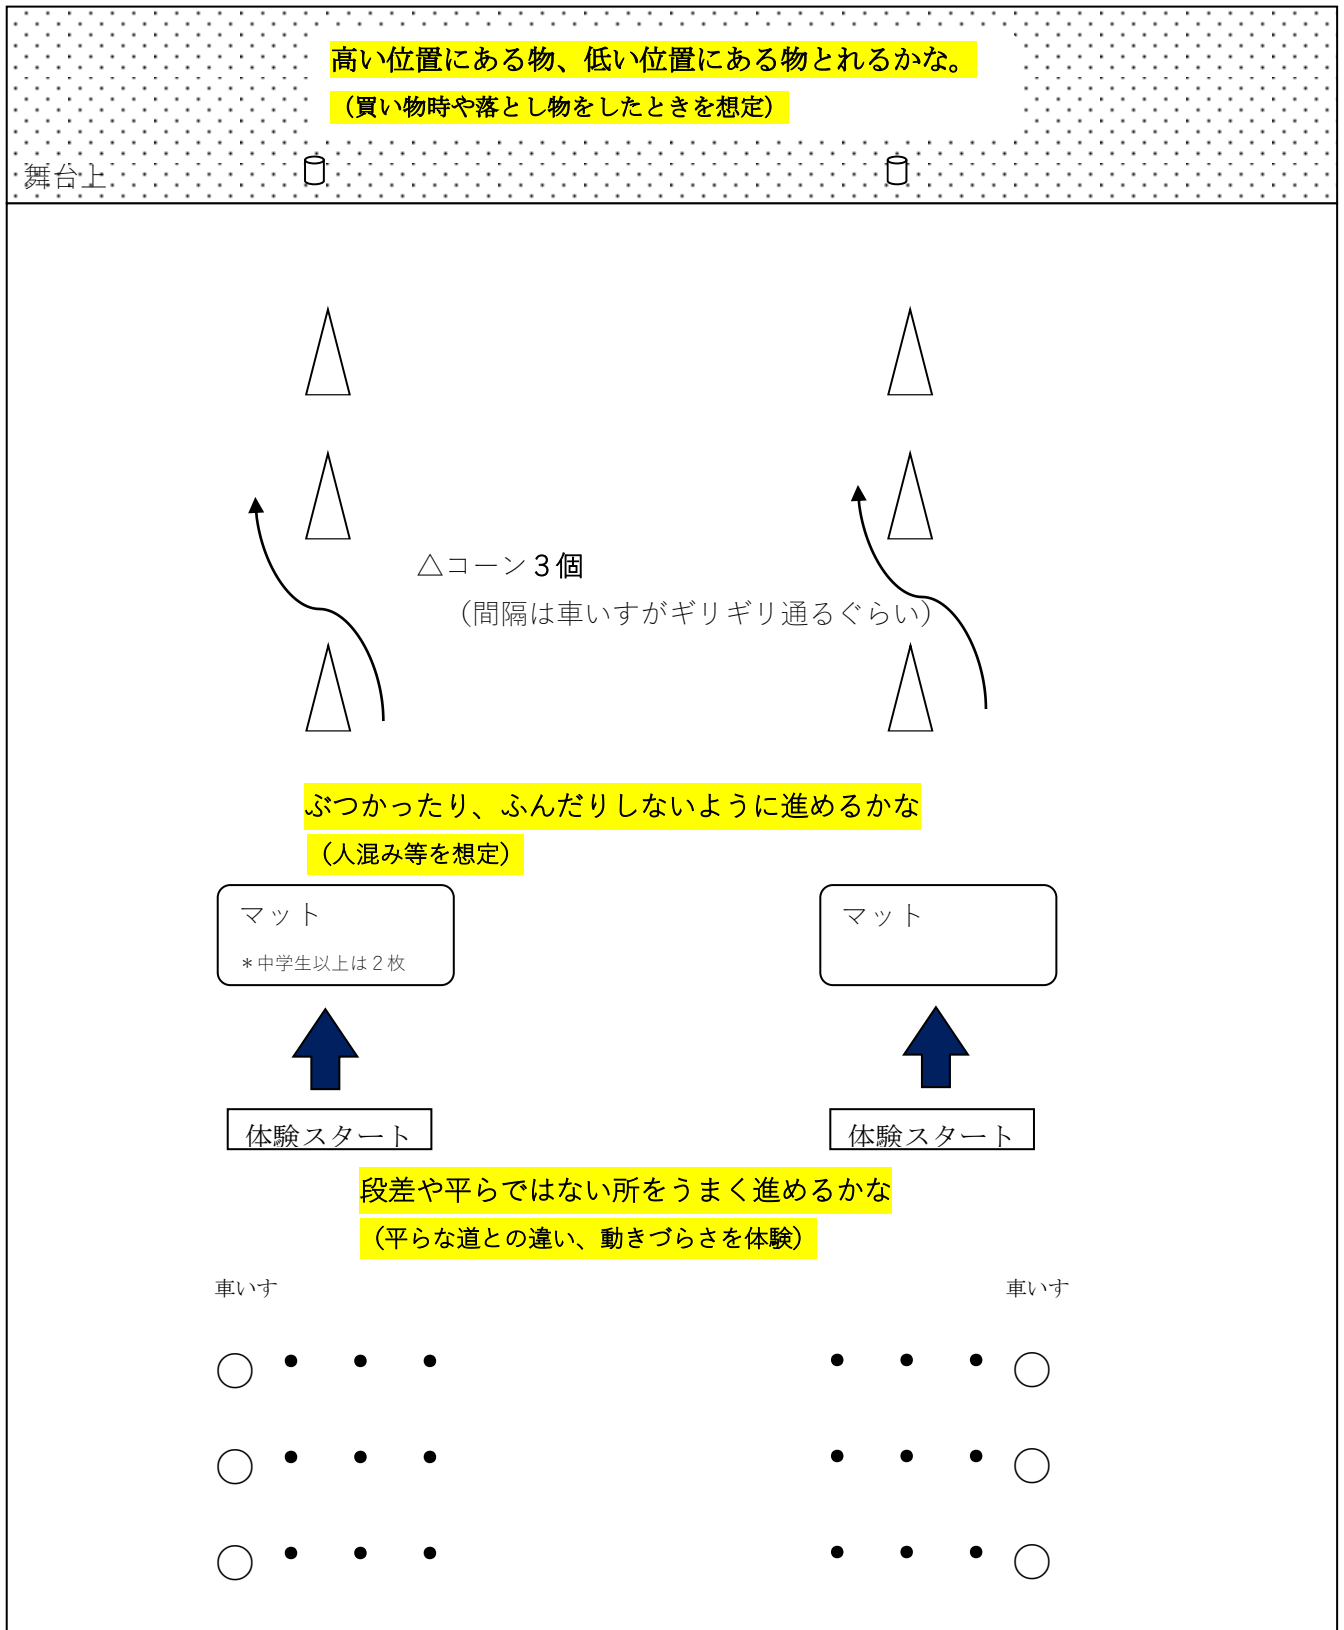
高い位置にある物、低い位置にある物とれるかな。
（買い物時や落とし物をしたときを想定）

舞台上

△コーン３個
（間隔は車いすがギリギリ通るぐらい）

ぶつかったり、ふんだりしないように進めるかな
（人混み等を想定）

マット
＊中学生以上は２枚

マット

体験スタート

体験スタート

段差や平らではない所をうまく進めるかな
（平らな道との違い、動きづらさを体験）

車いす

車いす